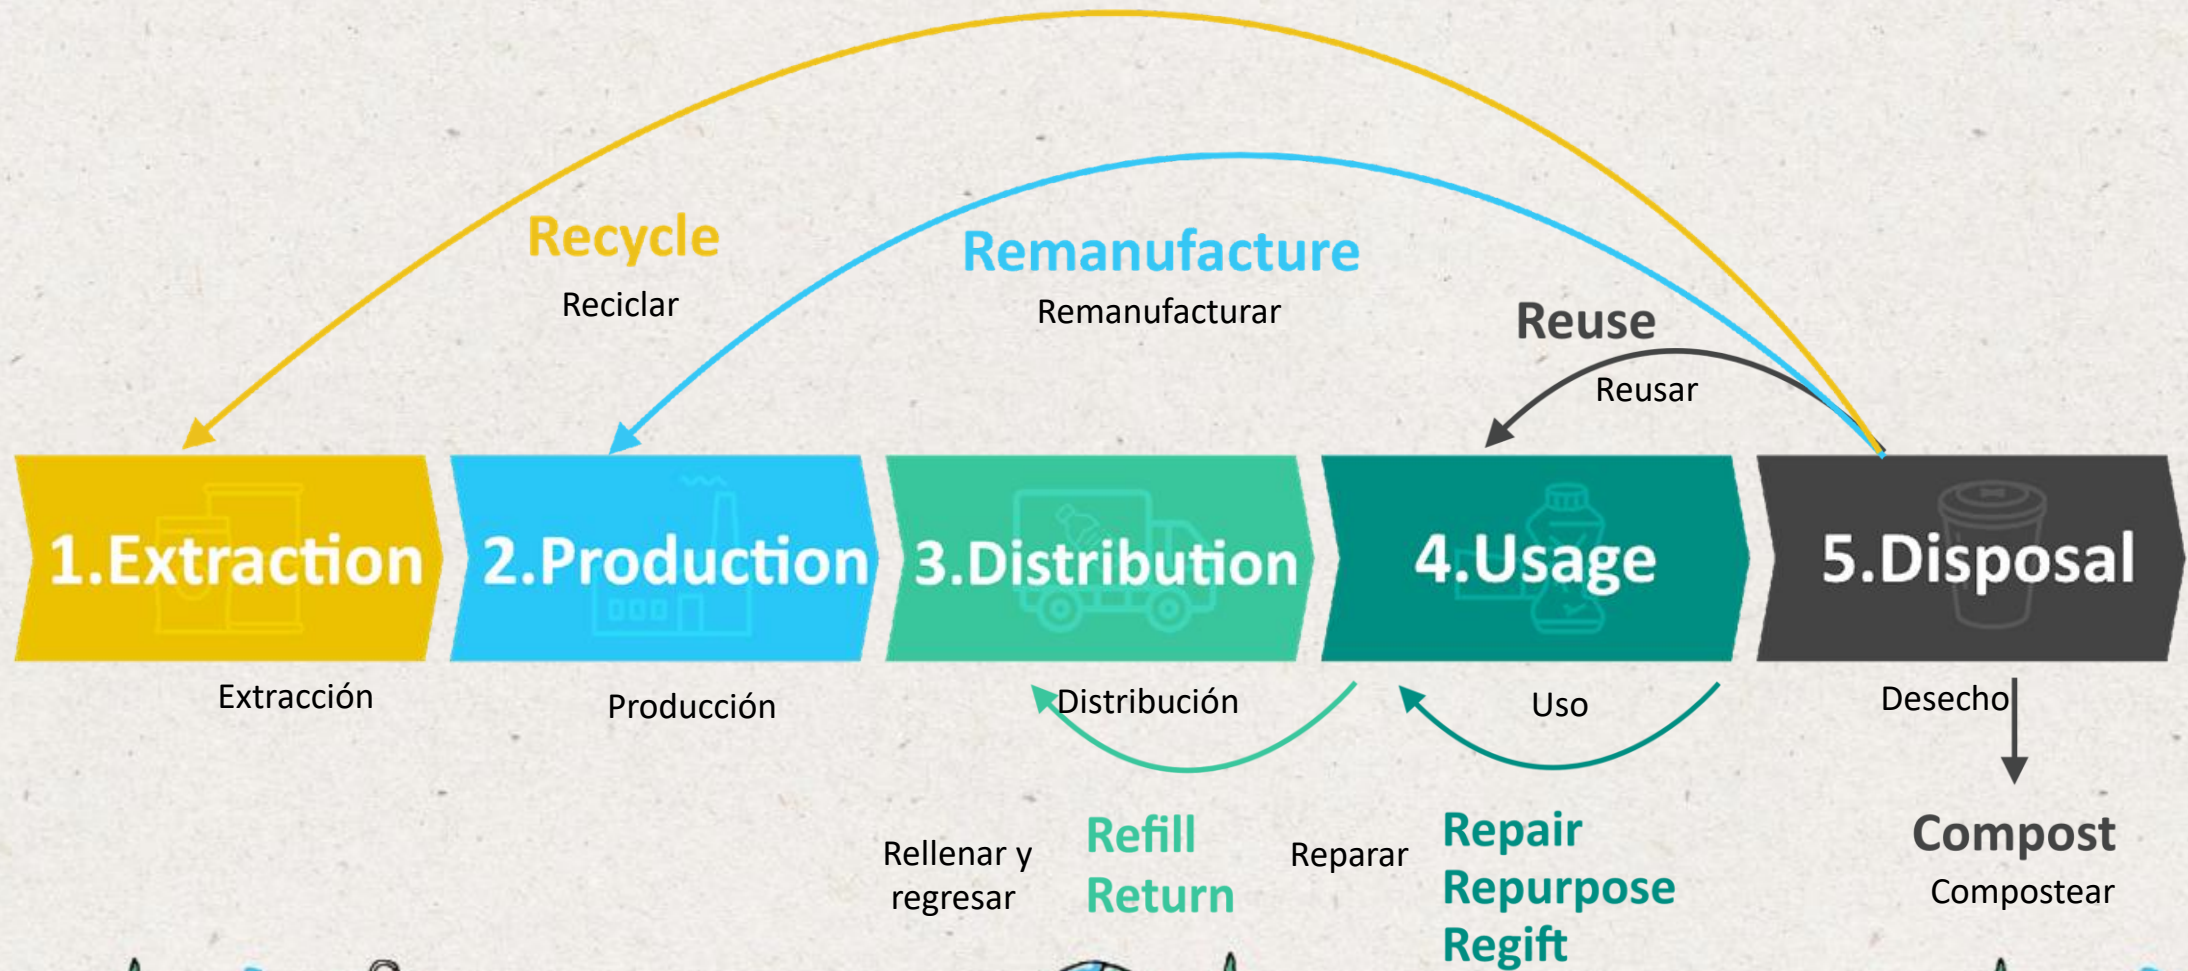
Recycle
Reciclar

Remanufacture
Remanufacturar

Reuse
Reusar

1.Extraction
2.Production
3.Distribution
4.Usage
5.Disposal

Extracción
Producción
Distribución
Uso
Desecho

Rellenar y regresar
Refill
Return

Reparar
Repair
Repurpose
Regift

Compost
Compostear